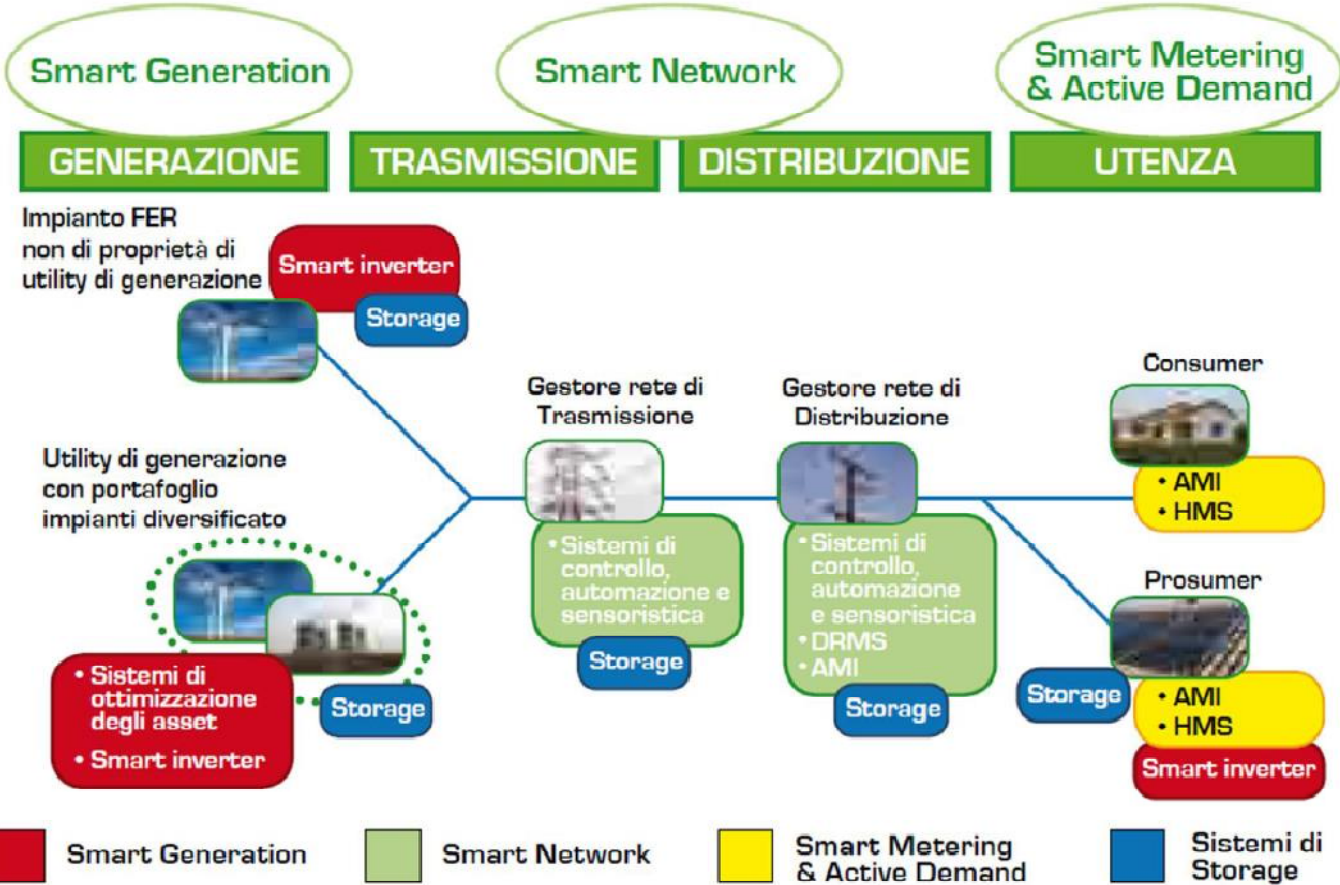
Smart Generation

Smart Network

Smart Metering & Active Demand

GENERAZIONE

TRASMISSIONE

DISTRIBUZIONE

UTENZA

Impianto FER non di proprietà di utility di generazione

Smart inverter

Storage

Gestore rete di Trasmissione

Gestore rete di Distribuzione

Consumer

• AMI
• HMS

Utility di generazione con portafoglio impianti diversificato

• Sistemi di controllo, automazione e sensoristica

Storage

• Sistemi di controllo, automazione e sensoristica
• DRMS
• AMI

Storage

Prosumer

• Sistemi di ottimizzazione degli asset
• Smart inverter

Storage

Storage

• AMI
• HMS

Smart inverter

Smart Generation

Smart Network

Smart Metering & Active Demand

Sistemi di Storage